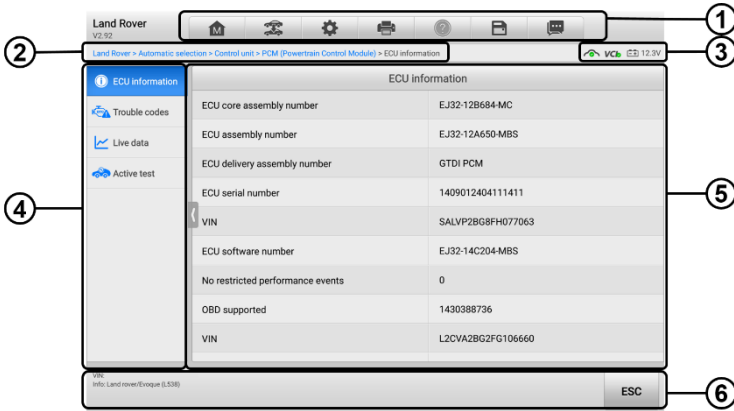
Land Rover
V2.92

1

2

Land Rover > Automatic selection > Control unit > PCM (Powertrain Control Module) > ECU information

VCI 12.3V

3

ECU information
Trouble codes
Live data
Active test

4

ECU information

| ECU core assembly number | EJ32-12B684-MC |
|---|---|
| ECU assembly number | EJ32-12A650-MBS |
| ECU delivery assembly number | GTDI PCM |
| ECU serial number | 1409012404111411 |
| VIN | SALVP2BG8FH077063 |
| ECU software number | EJ32-14C204-MBS |
| No restricted performance events | 0 |
| OBD supported | 1430388736 |
| VIN | L2CVA2BG2FG106660 |

5

VIN:
Info: Land rover/Evoque (L538)

ESC

6